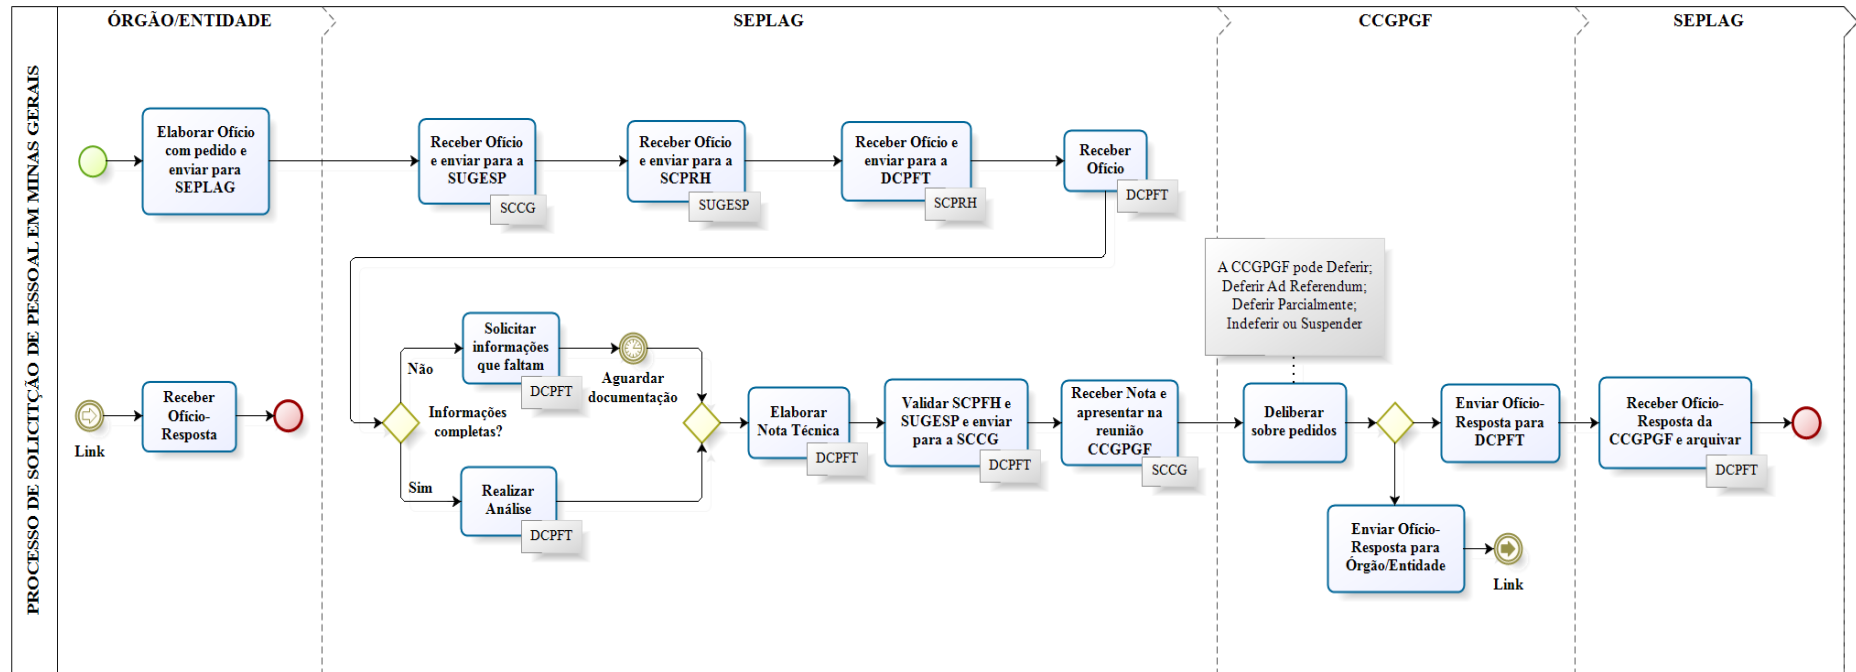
PROCESSO DE SOLICITÇÃO DE PESSOAL EM MINAS GERAIS

ÓRGÃO/ENTIDADE

SEPLAG

CCGPGF

SEPLAG

Elaborar Ofício com pedido e enviar para SEPLAG

Receber Ofício e enviar para a SUGESP

SCCG

Receber Ofício e enviar para a SCPRH

SUGESP

Receber Ofício e enviar para a DCPFT

SCPRH

Receber Ofício

DCPFT

A CCGPGF pode Deferir; Deferir Ad Referendum; Deferir Parcialmente; Indeferir ou Suspender

Link

Receber Ofício-Resposta

Não

Solicitar informações que faltam

DCPFT

Aguardar documentação

Informações completas?

Sim

Realizar Análise

DCPFT

Elaborar Nota Técnica

DCPFT

Validar SCPFH e SUGESP e enviar para a SCCG

DCPFT

Receber Nota e apresentar na reunião CCGPGF

SCCG

Deliberar sobre pedidos

Enviar Ofício-Resposta para DCPFT

Receber Ofício-Resposta da CCGPGF e arquivar

DCPFT

Enviar Ofício-Resposta para Órgão/Entidade

Link